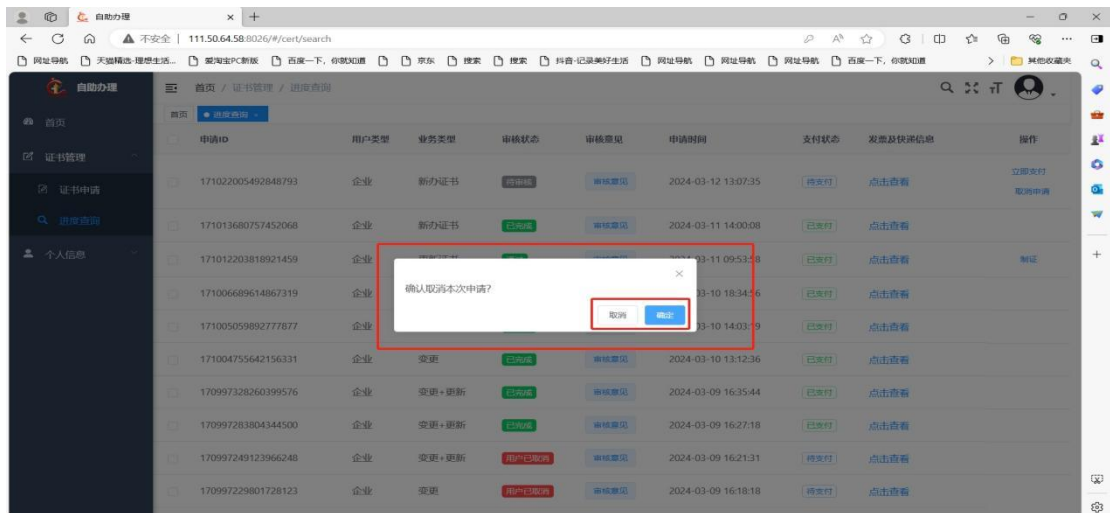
自助办理 × +

不安全 | 111.50.64.58:8026/#/cert/search

网址导航 天猫精选-理想生活... 爱淘宝PC新版 百度一下，你就知道 京东 搜索 搜索 抖音-记录美好生活 网址导航 网址导航 网址导航 百度一下，你就知道 其他收藏夹

自助办理

首页 / 证书管理 / 进度查询

首页 • 进度查询 ×

首页

证书管理

证书申请

进度查询

个人信息

| | 申请ID | 用户类型 | 业务类型 | 审核状态 | 审核意见 | 申请时间 | 支付状态 | 发票及快递信息 | 操作 |
|---|---|---|---|---|---|---|---|---|---|
| | 171022005492848793 | 企业 | 新办证书 | 待审核 | 审核意见 | 2024-03-12 13:07:35 | 待支付 | 点击查看 | 立即支付 取消申请 |
| | 171013680757452068 | 企业 | 新办证书 | 已完成 | 审核意见 | 2024-03-11 14:00:08 | 已支付 | 点击查看 | |
| | 171012203818921459 | 企业 | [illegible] | | | 2024-03-11 09:53:58 | 已支付 | 点击查看 | 制证 |
| | 171006689614867319 | 企业 | | | | 2024-03-10 18:34:56 | 已支付 | 点击查看 | |
| | 171005059892777877 | 企业 | | | | 2024-03-10 14:03:19 | 已支付 | 点击查看 | |
| | 171004755642156331 | 企业 | 变更 | 已完成 | 审核意见 | 2024-03-10 13:12:36 | 已支付 | 点击查看 | |
| | 170997328260399576 | 企业 | 变更+更新 | 已完成 | 审核意见 | 2024-03-09 16:35:44 | 已支付 | 点击查看 | |
| | 170997283804344500 | 企业 | 变更+更新 | 已完成 | 审核意见 | 2024-03-09 16:27:18 | 已支付 | 点击查看 | |
| | 170997249123966248 | 企业 | 变更+更新 | 用户已取消 | 审核意见 | 2024-03-09 16:21:31 | 待支付 | 点击查看 | |
| | 170997229801728123 | 企业 | 变更 | 用户已取消 | 审核意见 | 2024-03-09 16:18:18 | 待支付 | 点击查看 | |

确认取消本次申请?

取消 确定